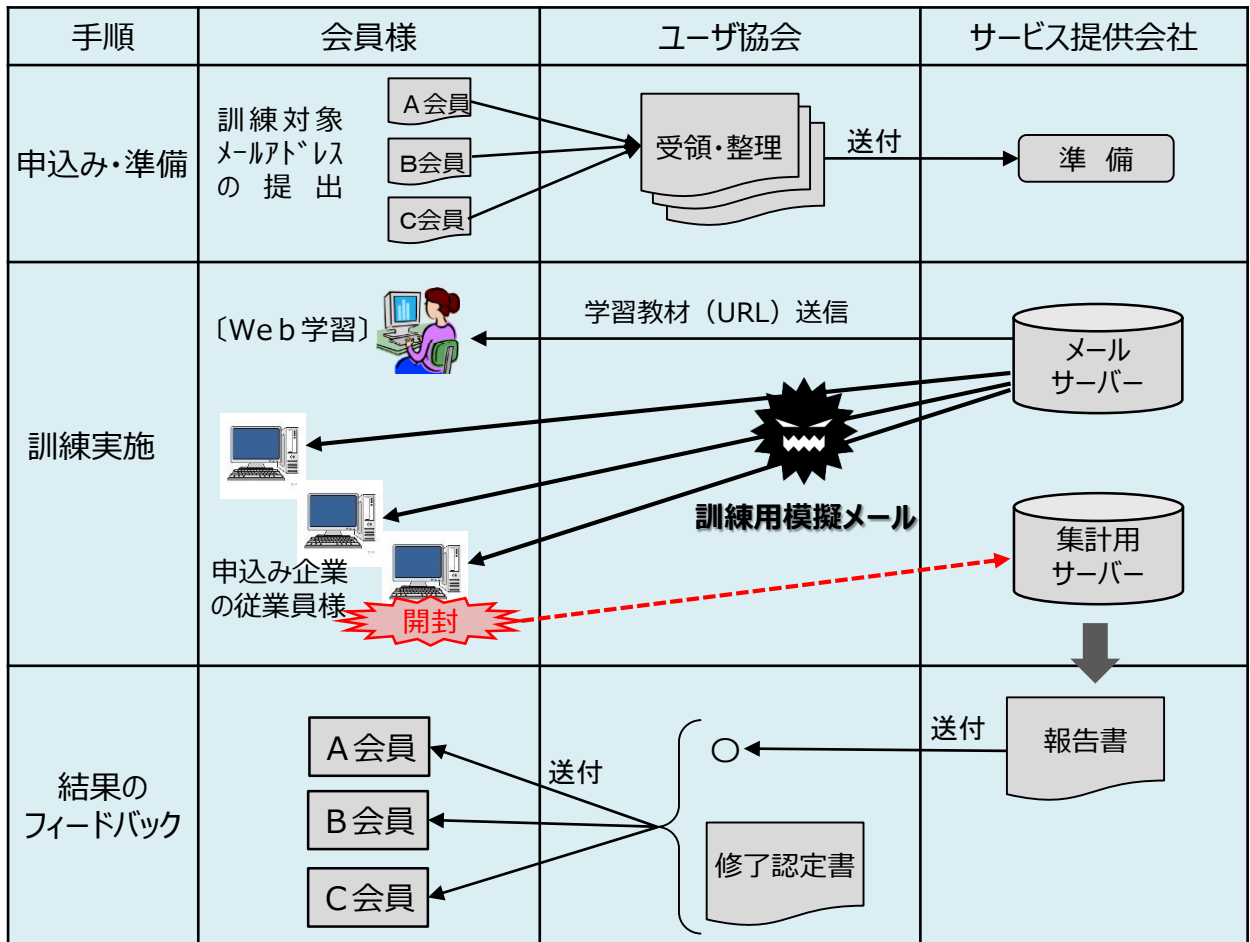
| 手順 | 会員様 | ユーザ協会 | サービス提供会社 |
|---|---|---|---|
| 申込み・準備 | 訓練対象 ﾒｰﾙｱﾄﾞﾚｽ の 提 出 A会員 B会員 C会員 | 受領・整理 送付 | 準 備 |
| 訓練実施 | 〔Web学習〕 申込み企業の従業員様 開封 | 学習教材（URL）送信 訓練用模擬メール | メール サーバー 集計用 サーバー |
| 結果の フィードバック | A会員 B会員 C会員 | 送付 ○ 修了認定書 | 送付 報告書 |